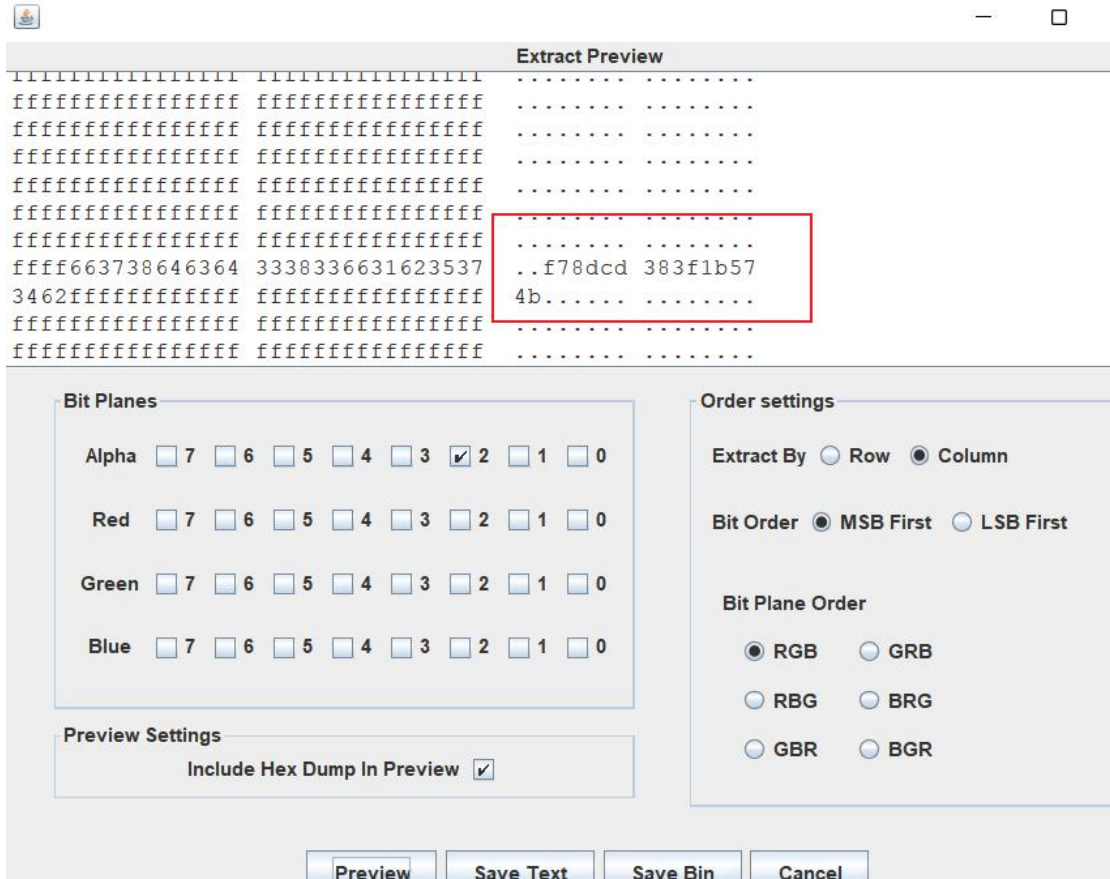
Extract Preview

ffffffffffffffff ffffffffffffffff ........ ........
ffffffffffffffff ffffffffffffffff ........ ........
ffffffffffffffff ffffffffffffffff ........ ........
ffffffffffffffff ffffffffffffffff ........ ........
ffffffffffffffff ffffffffffffffff ........ ........
ffffffffffffffff ffffffffffffffff ........ ........
ffffffffffffffff ffffffffffffffff ........ ........
ffff663738646364 3338336631623537 ..f78dcd 383f1b57
3462ffffffffffff ffffffffffffffff 4b...... ........
ffffffffffffffff ffffffffffffffff ........ ........
ffffffffffffffff ffffffffffffffff ........ ........

Bit Planes

Alpha 7 6 5 4 3 2 1 0

Red 7 6 5 4 3 2 1 0

Green 7 6 5 4 3 2 1 0

Blue 7 6 5 4 3 2 1 0

Order settings

Extract By Row Column

Bit Order MSB First LSB First

Bit Plane Order

RGB GRB

RBG BRG

GBR BGR

Preview Settings

Include Hex Dump In Preview

Preview Save Text Save Bin Cancel